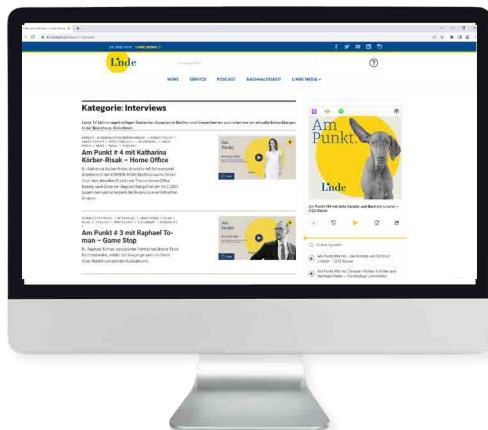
Linde

NEWS SERVICE PODCAST NACHHALTIGKEIT LINDE MEDIA

Kategorie: Interviews

Am Punkt # 4 mit Katharina Körber-Risak – Home Office

Am Punkt.

Am Punkt # 3 mit Raphael Toman – Game Stop

Am Punkt.

Am Punkt.

Linde

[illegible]